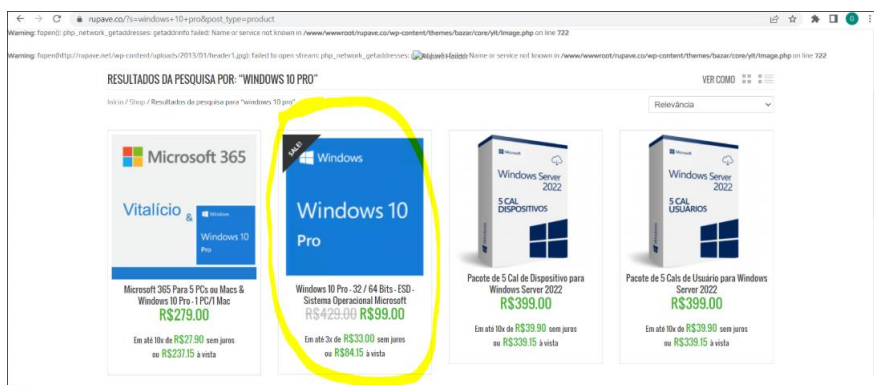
rupave.co/?s=windows+10+pro&post_type=product

Warning: fopen(): php_network_getaddresses: getaddrinfo failed: Name or service not known in /www/wwwroot/rupave.co/wp-content/themes/bazar/core/yit/Image.php on line 722

Warning: fopen(http://rupave.net/wp-content/uploads/2013/01/header1.jpg): failed to open stream: php_network_getaddresses: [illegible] Name or service not known in /www/wwwroot/rupave.co/wp-content/themes/bazar/core/yit/Image.php on line 722

RESULTADOS DA PESQUISA POR: "WINDOWS 10 PRO"

VER COMO

Início / Shop / Resultados da pesquisa para "windows 10 pro"

Relevância

Microsoft 365

Vitalício &

Windows

Windows 10 Pro

Microsoft 365 Para 5 PCs ou Macs & Windows 10 Pro - 1 PC/1 Mac

R$279.00

Em até 10x de R$27.90 sem juros ou R$237.15 à vista

SALE!

Windows

Windows 10 Pro

Windows 10 Pro - 32 / 64 Bits - ESD - Sistema Operacional Microsoft

R$429.00 R$99.00

Em até 3x de R$33.00 sem juros ou R$84.15 à vista

Microsoft

Windows Server 2022

5 CAL DISPOSITIVOS

Pacote de 5 Cal de Dispositivo para Windows Server 2022

R$399.00

Em até 10x de R$39.90 sem juros ou R$339.15 à vista

Microsoft

Windows Server 2022

5 CAL USUÁRIOS

Pacote de 5 Cals de Usuário para Windows Server 2022

R$399.00

Em até 10x de R$39.90 sem juros ou R$339.15 à vista